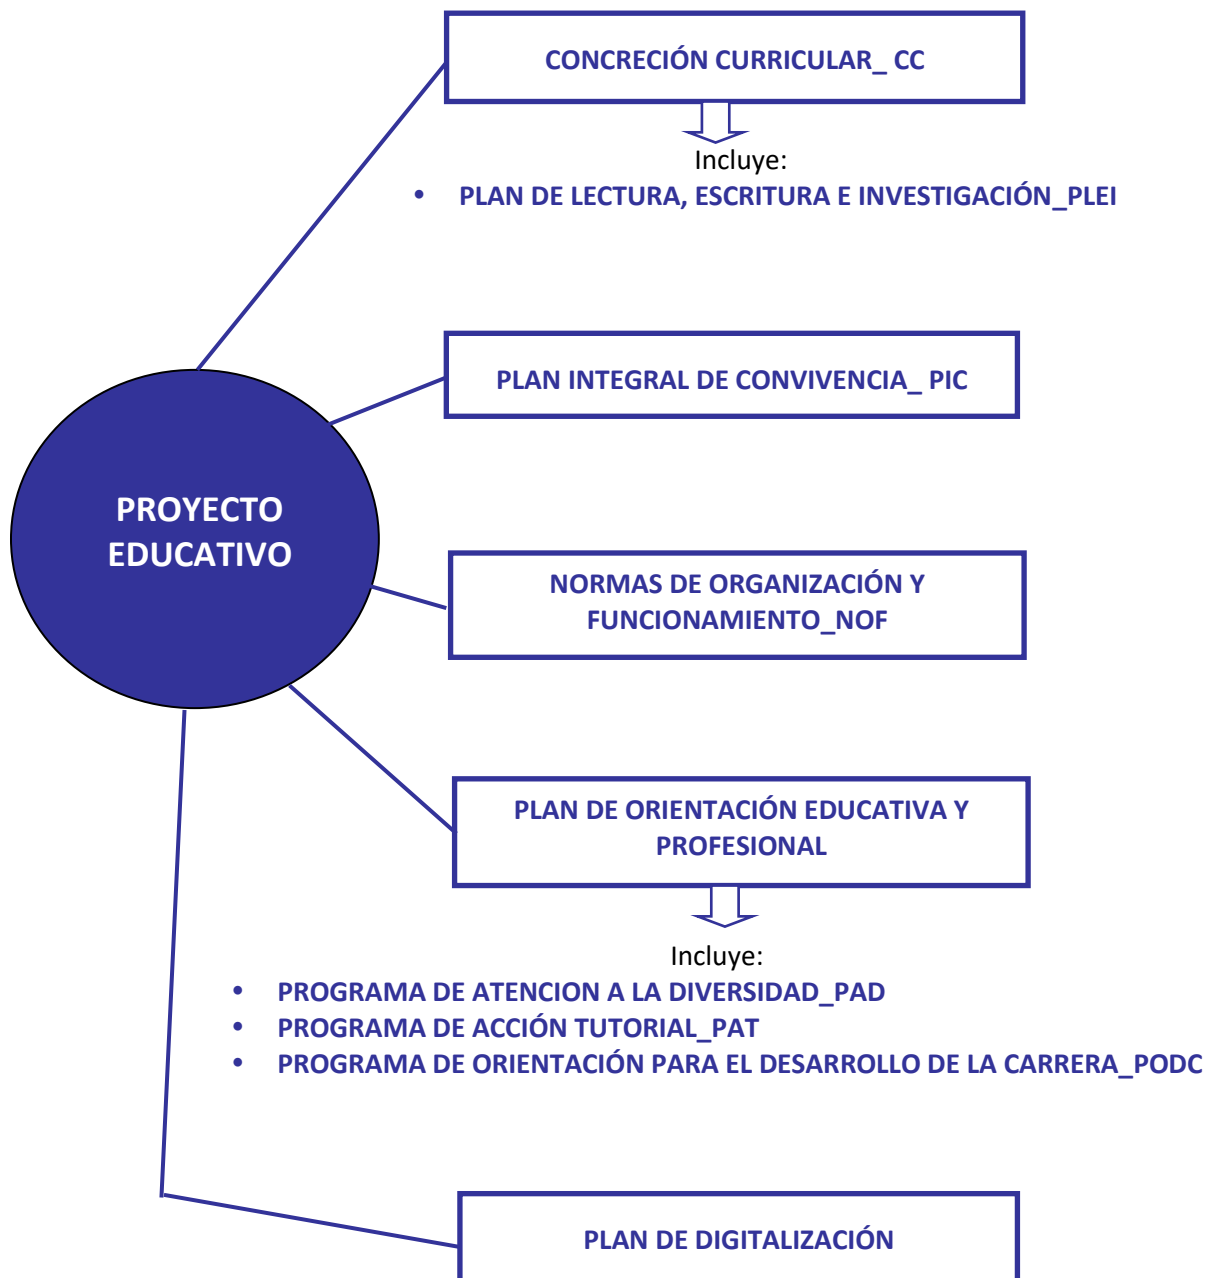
PROYECTO EDUCATIVO

CONCRECIÓN CURRICULAR_ CC

Incluye:

• PLAN DE LECTURA, ESCRITURA E INVESTIGACIÓN_PLEI

PLAN INTEGRAL DE CONVIVENCIA_ PIC

NORMAS DE ORGANIZACIÓN Y FUNCIONAMIENTO_NOF

PLAN DE ORIENTACIÓN EDUCATIVA Y PROFESIONAL

Incluye:

• PROGRAMA DE ATENCION A LA DIVERSIDAD_PAD
• PROGRAMA DE ACCIÓN TUTORIAL_PAT
• PROGRAMA DE ORIENTACIÓN PARA EL DESARROLLO DE LA CARRERA_PODC

PLAN DE DIGITALIZACIÓN